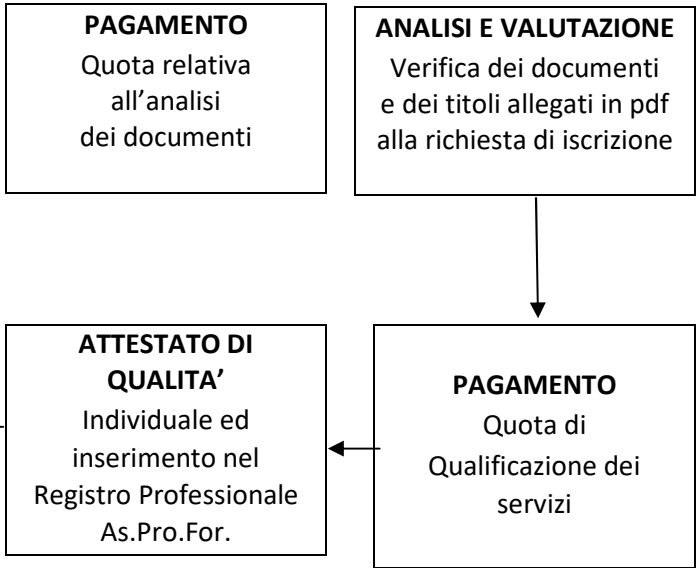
PAGAMENTO
Quota relativa all’analisi dei documenti

ANALISI E VALUTAZIONE
Verifica dei documenti e dei titoli allegati in pdf alla richiesta di iscrizione

ATTESTATO DI QUALITA’
Individuale ed inserimento nel Registro Professionale As.Pro.For.

PAGAMENTO
Quota di Qualificazione dei servizi